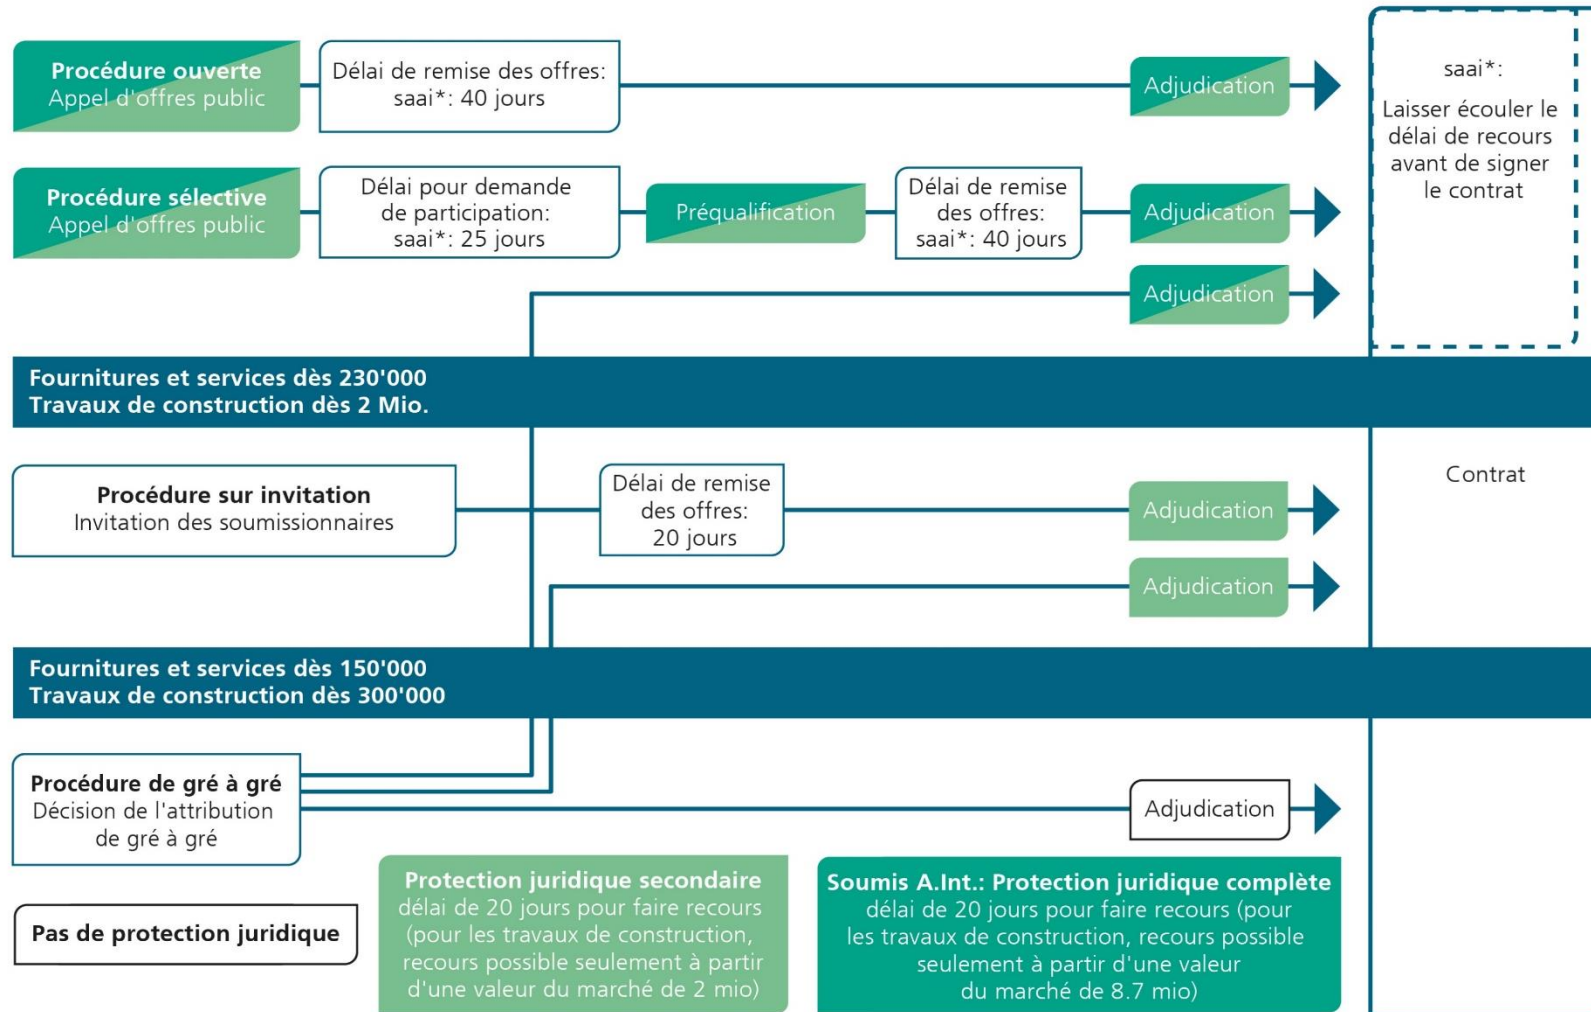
**Procédure ouverte**
Appel d'offres public

Délai de remise des offres: saai*: 40 jours

Adjudication

saai*:

Laisser écouler le délai de recours avant de signer le contrat

**Procédure sélective**
Appel d'offres public

Délai pour demande de participation: saai*: 25 jours

Préqualification

Délai de remise des offres: saai*: 40 jours

Adjudication

Adjudication

**Fournitures et services dès 230'000**
**Travaux de construction dès 2 Mio.**

**Procédure sur invitation**
Invitation des soumissionnaires

Délai de remise des offres: 20 jours

Adjudication

Contrat

Adjudication

**Fournitures et services dès 150'000**
**Travaux de construction dès 300'000**

**Procédure de gré à gré**
Décision de l'attribution de gré à gré

Adjudication

**Pas de protection juridique**

**Protection juridique secondaire**
délai de 20 jours pour faire recours (pour les travaux de construction, recours possible seulement à partir d'une valeur du marché de 2 mio)

**Soumis A.Int.: Protection juridique complète**
délai de 20 jours pour faire recours (pour les travaux de construction, recours possible seulement à partir d'une valeur du marché de 8.7 mio)